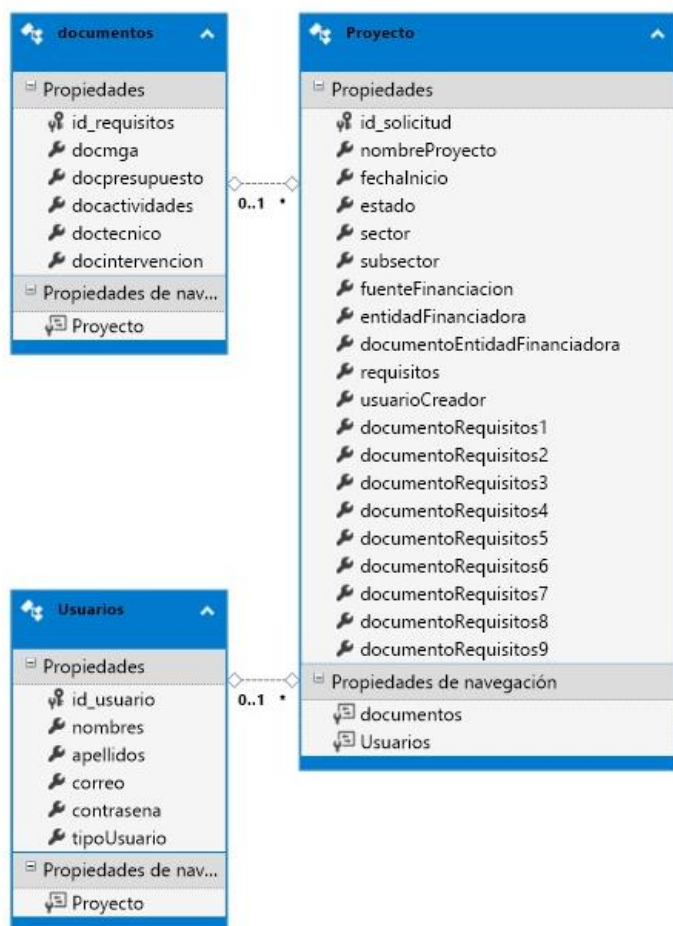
documentos

Propiedades
id_requisitos
docmga
docpresupuesto
docactividades
doctecnico
docintervencion

Propiedades de nav...
Proyecto

0..1 *

Proyecto

Propiedades
id_solicitud
nombreProyecto
fechaInicio
estado
sector
subsector
fuenteFinanciacion
entidadFinanciadora
documentoEntidadFinanciadora
requisitos
usuarioCreador
documentoRequisitos1
documentoRequisitos2
documentoRequisitos3
documentoRequisitos4
documentoRequisitos5
documentoRequisitos6
documentoRequisitos7
documentoRequisitos8
documentoRequisitos9

Propiedades de navegación
documentos
Usuarios

Usuarios

Propiedades
id_usuario
nombres
apellidos
correo
contrasena
tipoUsuario

Propiedades de nav...
Proyecto

0..1 *